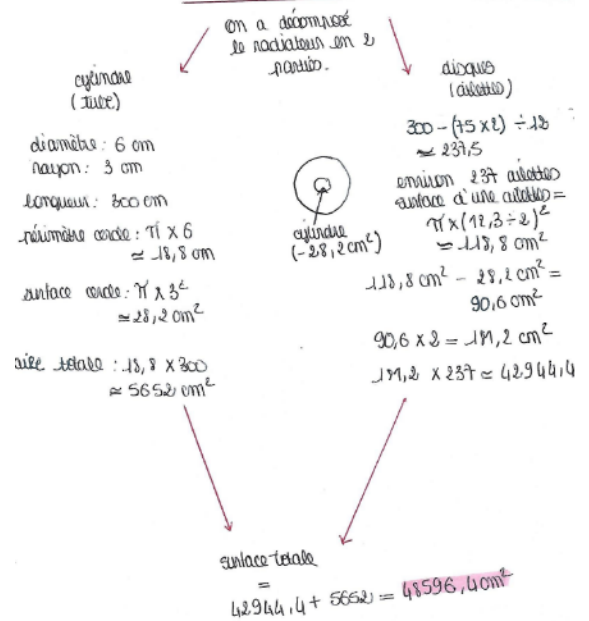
On a décomposé le radiateur en 2 parties.

cylindre (tube)

diamètre : 6 cm
rayon : 3 cm

longueur : 300 cm

périmètre cercle : $\pi \times 6 \simeq 18,8$ cm

surface cercle : $\pi \times 3^2 \simeq 28,2$ cm$^2$

aire totale : $18,8 \times 300 \approx 5652$ cm$^2$

cylindre ($-28,2$ cm$^2$)

disques (ailettes)

$300 - (75 \times 2) \div 18 \simeq 237,5$

environ 237 ailettes
surface d'une ailette = $\pi \times (12,3 \div 2)^2 \simeq 118,8$ cm$^2$

$118,8$ cm$^2$ $- 28,2$ cm$^2$ $=$ $90,6$ cm$^2$

$90,6 \times 2 = 181,2$ cm$^2$

$181,2 \times 237 \simeq 42944,4$

surface totale $=$ $42944,4 + 5652 = 48596,4$ cm$^2$